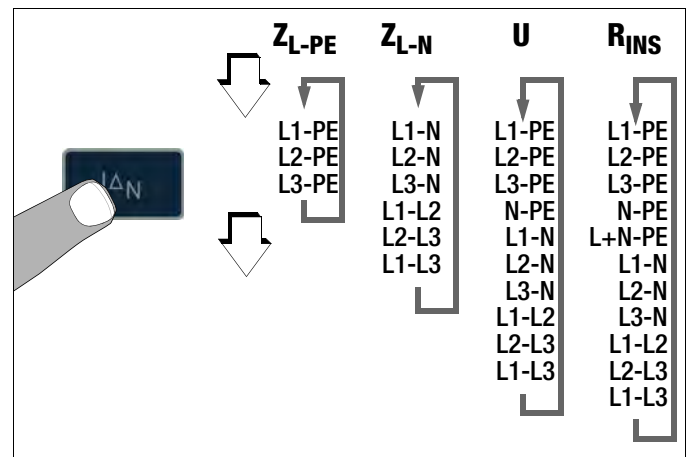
$I_{\Delta N}$

$Z_{L-PE}$

L1-PE
L2-PE
L3-PE

$Z_{L-N}$

L1-N
L2-N
L3-N
L1-L2
L2-L3
L1-L3

U

L1-PE
L2-PE
L3-PE
N-PE
L1-N
L2-N
L3-N
L1-L2
L2-L3
L1-L3

$R_{INS}$

L1-PE
L2-PE
L3-PE
N-PE
L+N-PE
L1-N
L2-N
L3-N
L1-L2
L2-L3
L1-L3